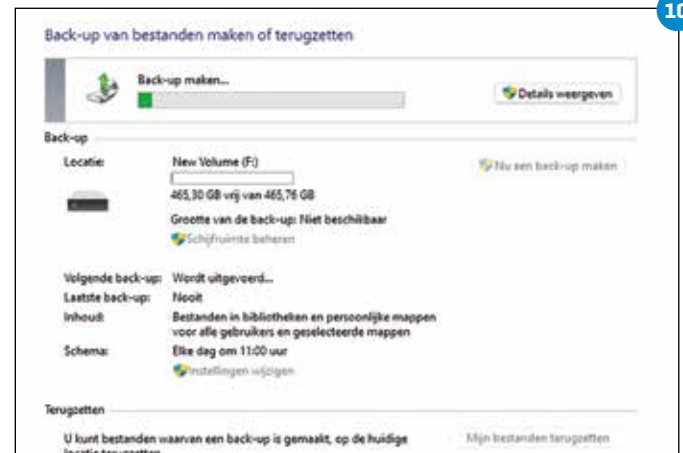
10

Back-up van bestanden maken of terugzetten

Back-up maken...

Details weergeven

Back-up

Locatie: New Volume (F:)

465,30 GB vrij van 465,76 GB

Grootte van de back-up: Niet beschikbaar

Schijfruimte beheren

Nu een back-up maken

Volgende back-up: Wordt uitgevoerd...

Laatste back-up: Nooit

Inhoud: Bestanden in bibliotheken en persoonlijke mappen voor alle gebruikers en geselecteerde mappen

Schema: Elke dag om 11:00 uur

Instellingen wijzigen

Terugzetten

U kunt bestanden waarvan een back-up is gemaakt, op de huidige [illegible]

Mijn bestanden terugzetten